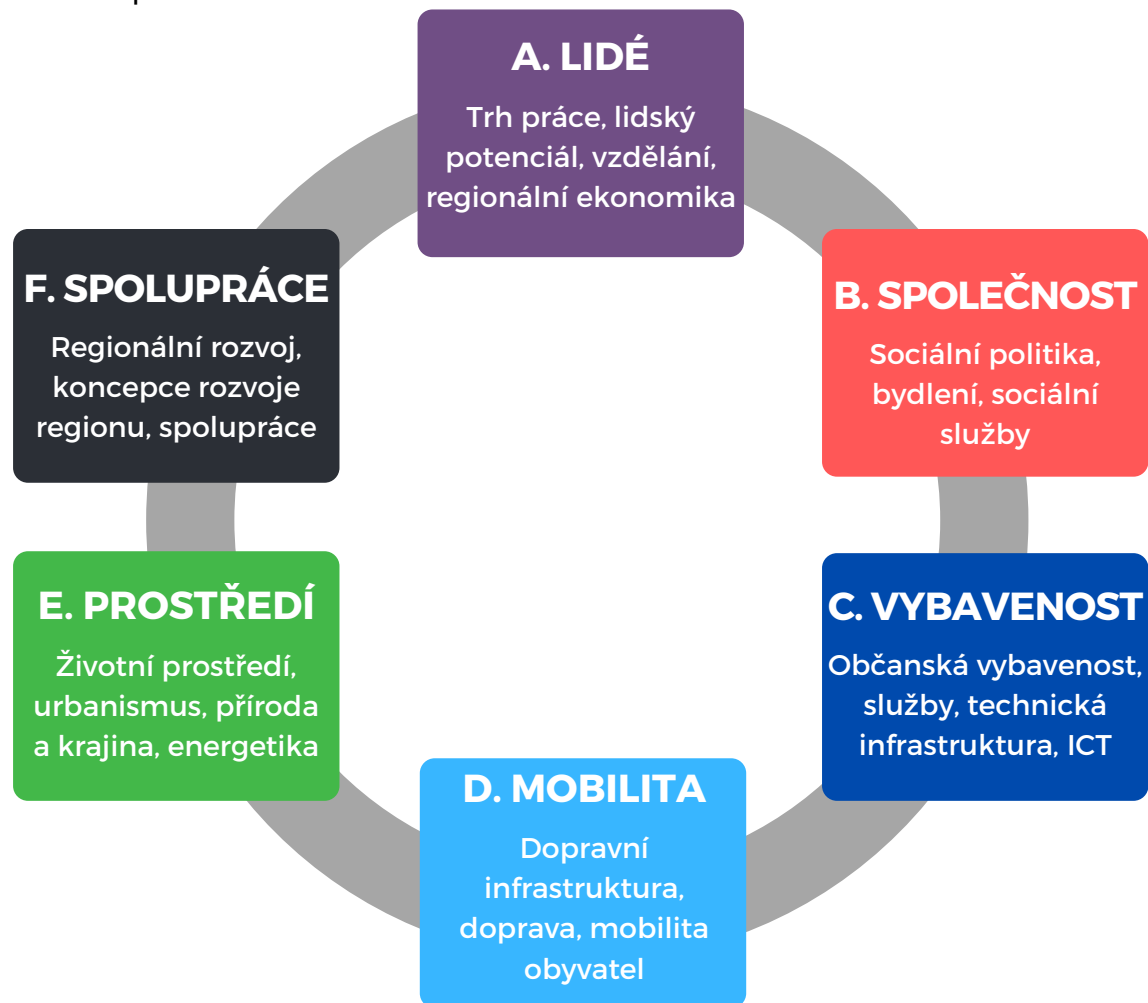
A. LIDÉ

Trh práce, lidský potenciál, vzdělání, regionální ekonomika

B. SPOLEČNOST

Sociální politika, bydlení, sociální služby

C. VYBAVENOST

Občanská vybavenost, služby, technická infrastruktura, ICT

D. MOBILITA

Dopravní infrastruktura, doprava, mobilita obyvatel

E. PROSTŘEDÍ

Životní prostředí, urbanismus, příroda a krajina, energetika

F. SPOLUPRÁCE

Regionální rozvoj, koncepce rozvoje regionu, spolupráce